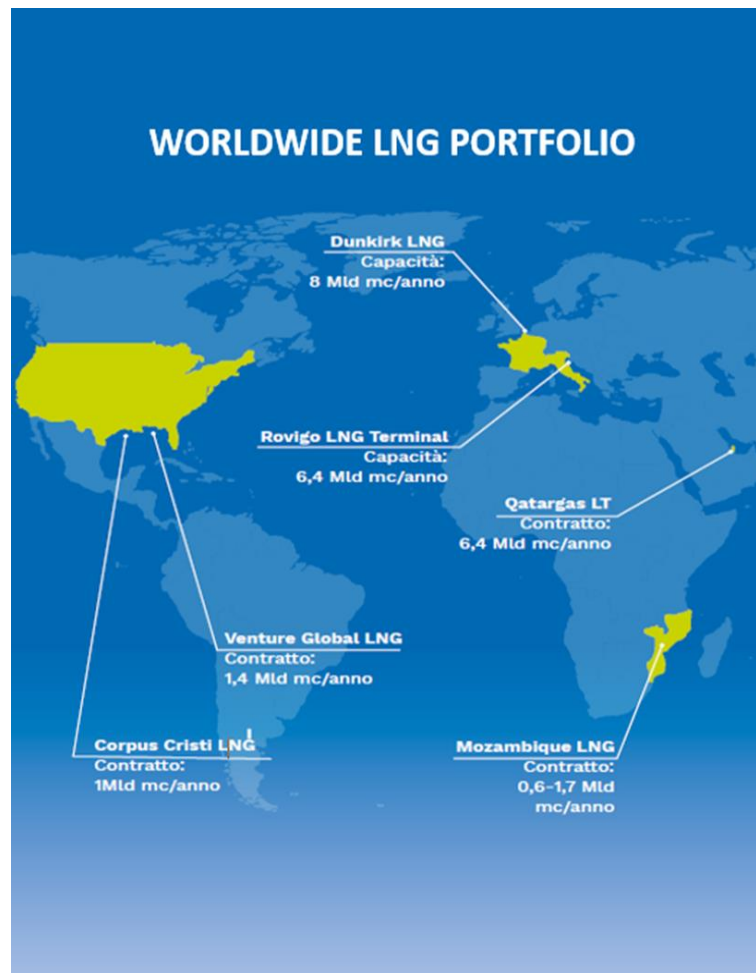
WORLDWIDE LNG PORTFOLIO

Dunkirk LNG
Capacità:
8 Mld mc/anno

Rovigo LNG Terminal
Capacità:
6,4 Mld mc/anno

Qatargas LT
Contratto:
6,4 Mld mc/anno

Venture Global LNG
Contratto:
1,4 Mld mc/anno

Corpus Cristi LNG
Contratto:
1Mld mc/anno

Mozambique LNG
Contratto:
0,6-1,7 Mld
mc/anno